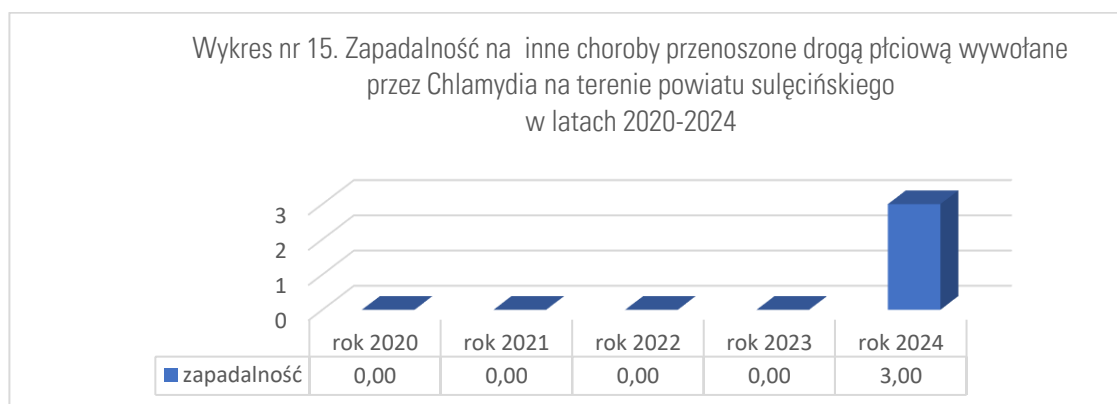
Wykres nr 15. Zapadalność na inne choroby przenoszone drogą płciową wywołane przez Chlamydia na terenie powiatu sulęcińskiego w latach 2020-2024

3
2
1
0

| | rok 2020 | rok 2021 | rok 2022 | rok 2023 | rok 2024 |
|---|---|---|---|---|---|
| zapadalność | 0,00 | 0,00 | 0,00 | 0,00 | 3,00 |